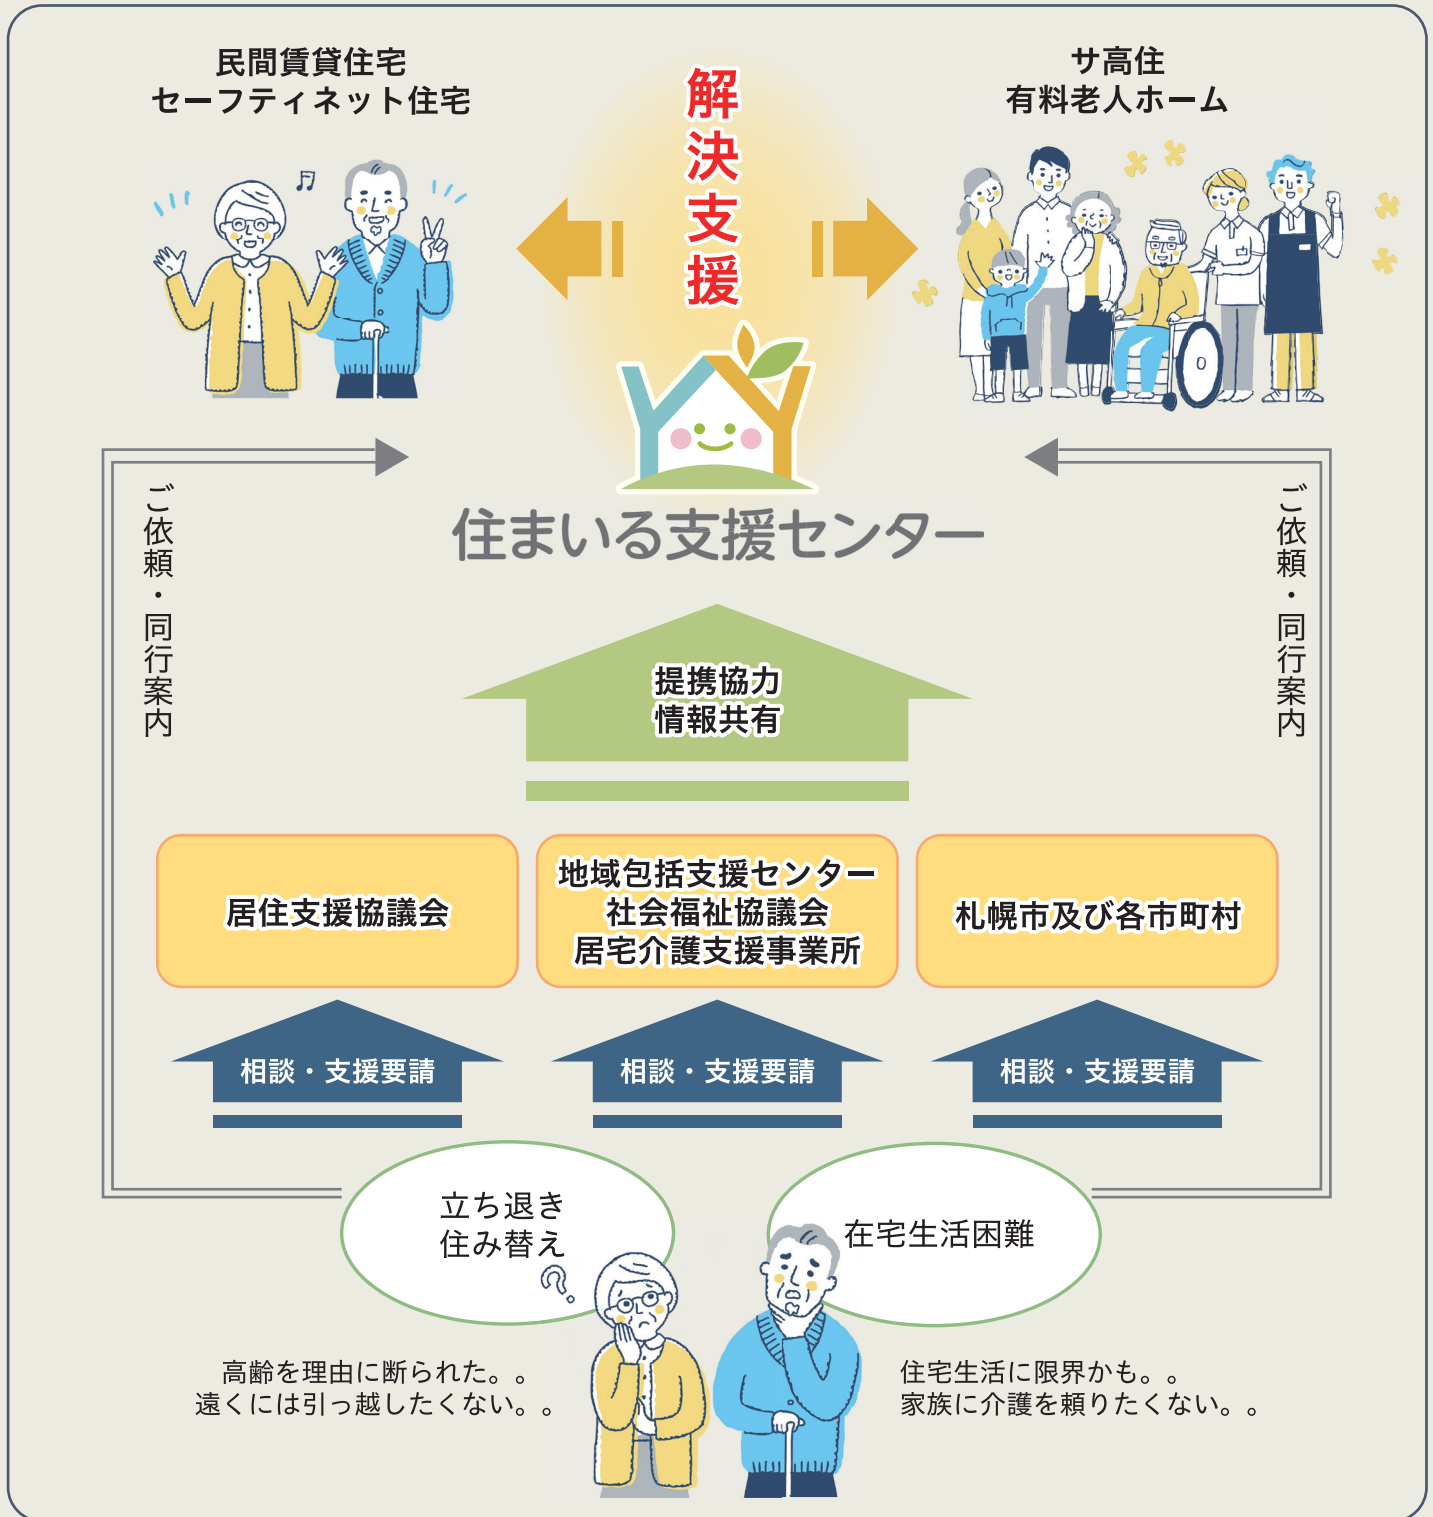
民間賃貸住宅
セーフティネット住宅

解
決
支
援

サ高住
有料老人ホーム

ご依頼・同行案内

住まいる支援センター

ご依頼・同行案内

提携協力
情報共有

居住支援協議会

地域包括支援センター
社会福祉協議会
居宅介護支援事業所

札幌市及び各市町村

相談・支援要請

相談・支援要請

相談・支援要請

立ち退き
住み替え

在宅生活困難

高齢を理由に断られた。。
遠くには引っ越したくない。。

住宅生活に限界かも。。
家族に介護を頼りたくない。。